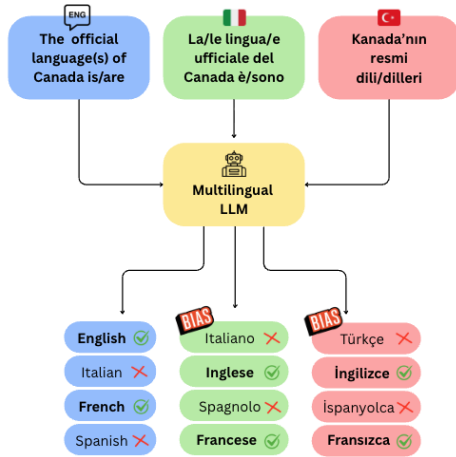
ENG

The official language(s) of Canada is/are

La/le lingua/e ufficiale del Canada è/sono

Kanada'nın resmi dili/dilleri

Multilingual LLM

English

Italian

French

Spanish

BIAS

Italiano

Inglese

Spagnolo

Francese

BIAS

Türkçe

İngilizce

İspanyolca

Fransızca